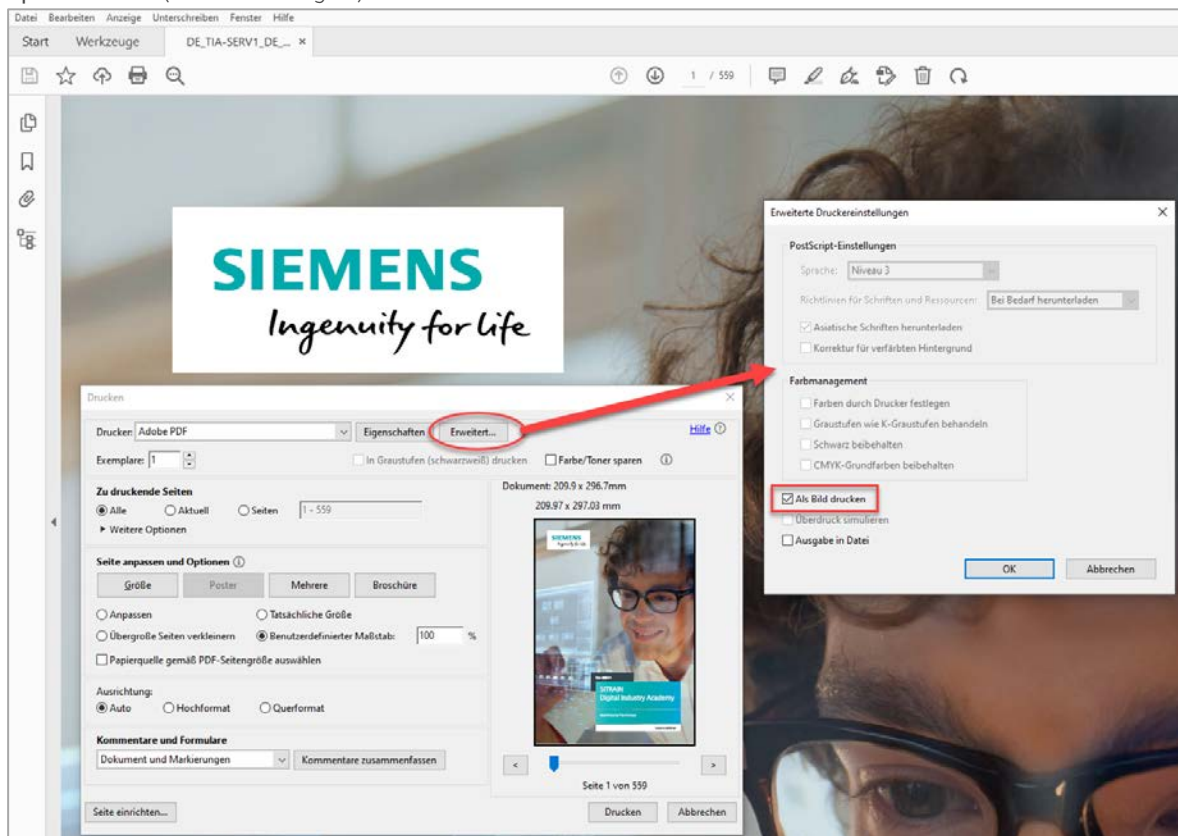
Datei Bearbeiten Anzeige Unterschreiben Fenster Hilfe

Start Werkzeuge DE_TIA-SERV1_DE_... ×

1 / 559

SIEMENS
Ingenuity for life

Drucken

Drucker: Adobe PDF Eigenschaften Erweitert... Hilfe

Exemplare: 1 In Graustufen (schwarzweiß) drucken Farbe/Toner sparen

Zu druckende Seiten
Alle Aktuell Seiten 1 - 559
▸ Weitere Optionen

Seite anpassen und Optionen
Größe Poster Mehrere Broschüre
Anpassen Tatsächliche Größe
Übergroße Seiten verkleinern Benutzerdefinierter Maßstab: 100 %
Papierquelle gemäß PDF-Seitengröße auswählen

Ausrichtung:
Auto Hochformat Querformat

Kommentare und Formulare
Dokument und Markierungen Kommentare zusammenfassen

Dokument: 209.9 x 296.7mm
209.97 x 297.03 mm

SITRAIN
Digital Industry Academy

Seite 1 von 559

Seite einrichten... Drucken Abbrechen

Erweiterte Druckereinstellungen

PostScript-Einstellungen
Sprache: Niveau 3
Richtlinien für Schriften und Ressourcen: Bei Bedarf herunterladen
Asiatische Schriften herunterladen
Korrektur für verfärbten Hintergrund

Farbmanagement
Farben durch Drucker festlegen
Graustufen wie K-Graustufen behandeln
Schwarz beibehalten
CMYK-Grundfarben beibehalten

Als Bild drucken
Überdruck simulieren
Ausgabe in Datei

OK Abbrechen